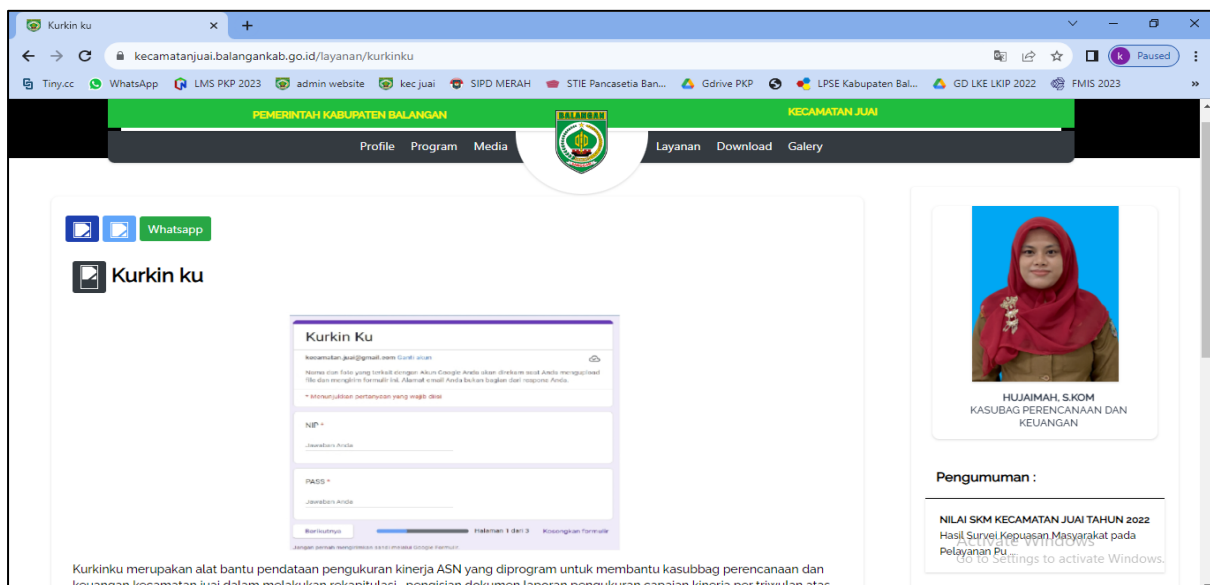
Kurkin ku ×  +

kecamatanjuai.balangankab.go.id/layanan/kurkinku

Paused

Tiny.cc  WhatsApp  LMS PKP 2023  admin website  kec juai  SIPD MERAH  STIE Pancasetia Ban...  Gdrive PKP  LPSE Kabupaten Bal...  GD LKE LKIP 2022  FMIS 2023  »

PEMERINTAH KABUPATEN BALANGAN

KECAMATAN JUAI

BALANGAN

Profile  Program  Media  Layanan  Download  Galery

Whatsapp

Kurkin ku

Kurkin Ku

kecamatan.juai@gmail.com Ganti akun

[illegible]

* Menunjukkan pertanyaan yang wajib diisi

NIP *

Jawaban Anda

PASS *

Jawaban Anda

Berikutnya  Halaman 1 dari 3  Kosongkan formulir

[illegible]

Kurkinku merupakan alat bantu pendataan pengukuran kinerja ASN yang diprogram untuk membantu kasubbag perencanaan dan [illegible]

HUJAIMAH, S.KOM
KASUBAG PERENCANAAN DAN KEUANGAN

Pengumuman :

NILAI SKM KECAMATAN JUAI TAHUN 2022
Hasil Survei Kepuasan Masyarakat pada Pelayanan Pu...

Activate Windows
Go to Settings to activate Windows.